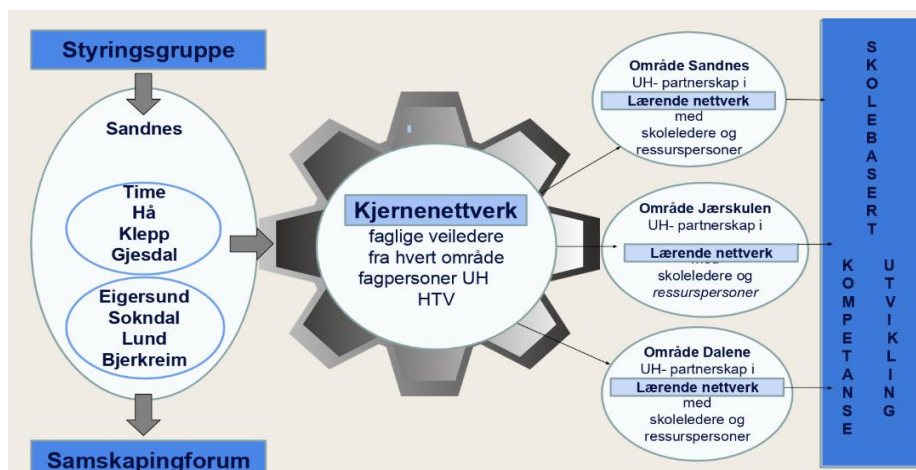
Styringsgruppe

Sandnes

Time
Hå
Klepp
Gjesdal

Eigersund
Sokndal
Lund
Bjerkreim

Samskapingforum

Kjernenettverk
faglige veiledere
fra hvert område
fagpersoner UH
HTV

Område Sandnes
UH- partnerskap i
Lærende nettverk
med
skoleledere og
ressurspersoner

Område Jærskulen
UH- partnerskap i
Lærende nettverk
med
skoleledere og
ressurspersoner

Område Dalene
UH- partnerskap i
Lærende nettverk
med
skoleledere og
ressurspersoner

SKOLEBASERT
KOMPETANSE
UTVIKLING